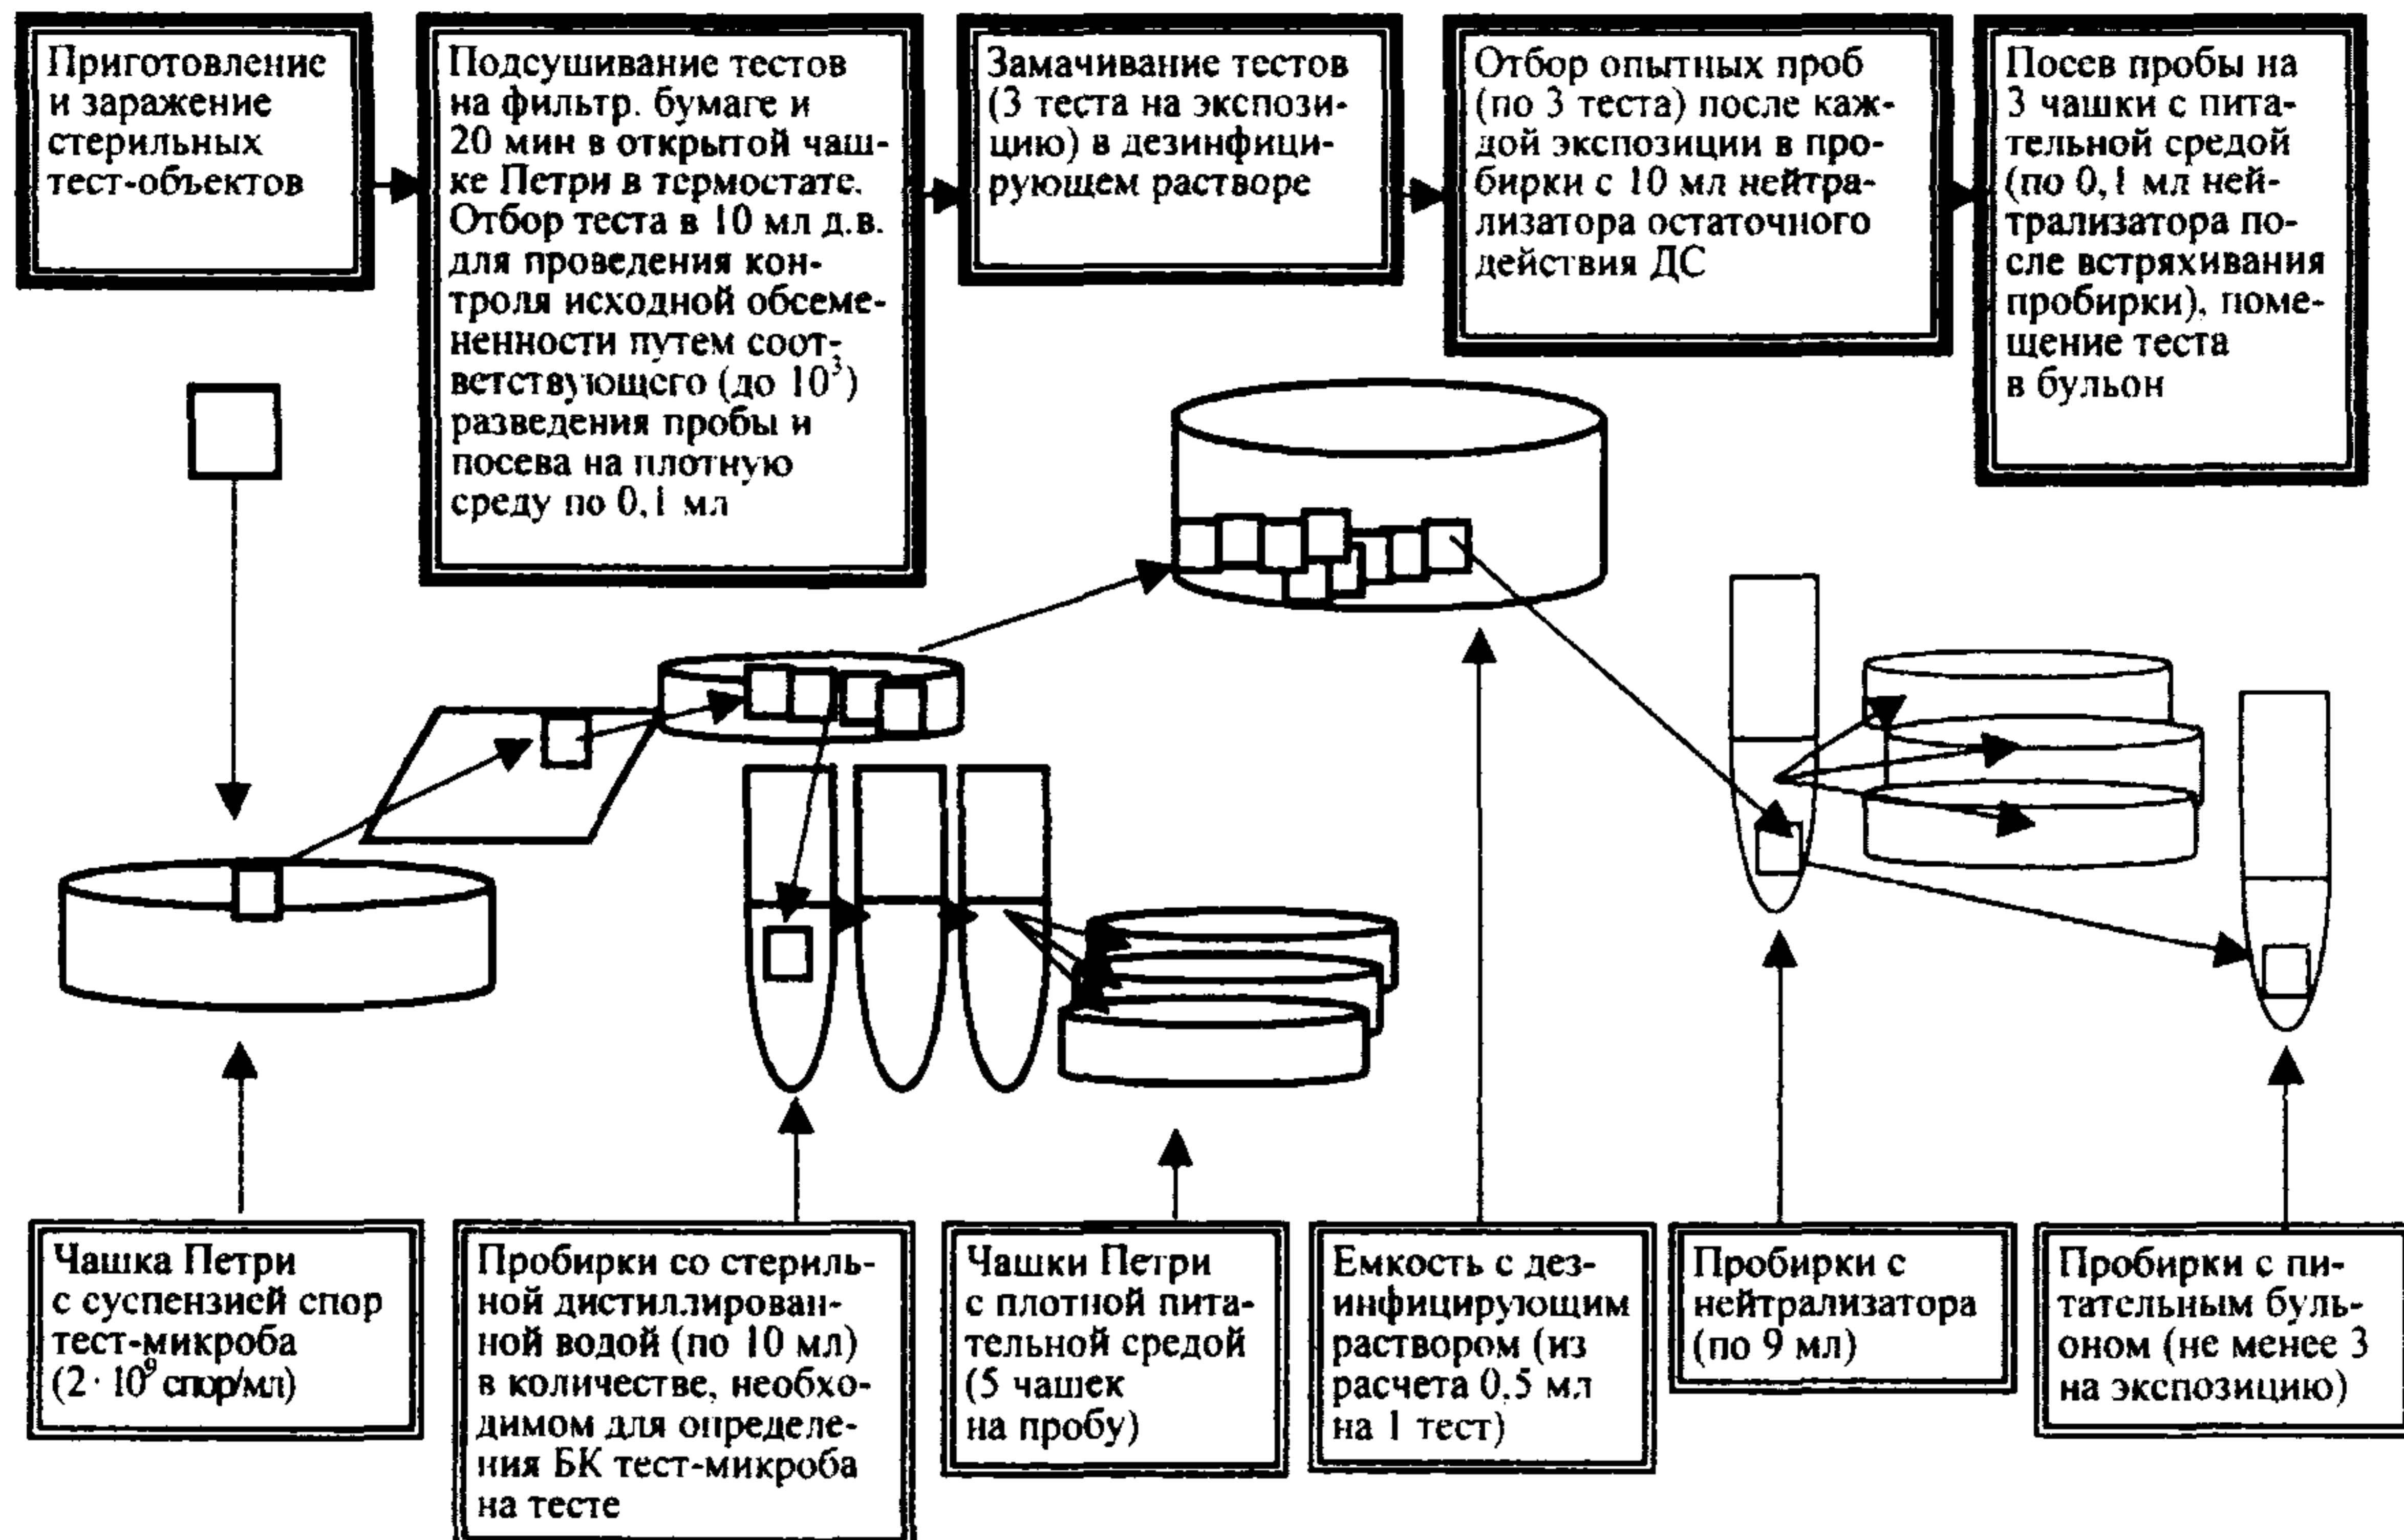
Приготовление и заражение стерильных тест-объектов

Подсушивание тестов на фильтр. бумаге и 20 мин в открытой чашке Петри в термостате. Отбор теста в 10 мл д.в. для проведения контроля исходной обсемененности путем соответствующего (до $10^3$) разведения пробы и посева на плотную среду по 0,1 мл

Замачивание тестов (3 теста на экспозицию) в дезинфицирующем растворе

Отбор опытных проб (по 3 теста) после каждой экспозиции в пробирки с 10 мл нейтрализатора остаточного действия ДС

Посев пробы на 3 чашки с питательной средой (по 0,1 мл нейтрализатора после встряхивания пробирки), помещение теста в бульон

Чашка Петри с суспензией спор тест-микроба ($2 \cdot 10^9$ спор/мл)

Пробирки со стерильной дистиллированной водой (по 10 мл) в количестве, необходимом для определения БК тест-микроба на тесте

Чашки Петри с плотной питательной средой (5 чашек на пробу)

Емкость с дезинфицирующим раствором (из расчета 0,5 мл на 1 тест)

Пробирки с нейтрализатора (по 9 мл)

Пробирки с питательным бульоном (не менее 3 на экспозицию)